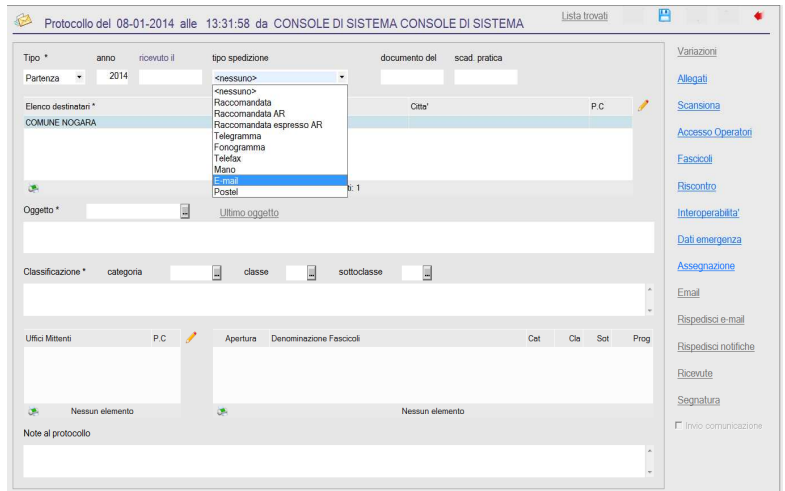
Protocollo del 08-01-2014 alle 13:31:58 da CONSOLE DI SISTEMA CONSOLE DI SISTEMA

Lista trovati

Tipo * anno ricevuto il tipo spedizione documento del scad. pratica

Partenza 2014 <nessuno>

<nessuno>
Raccomandata
Raccomandata AR
Raccomandata espresso AR
Telegramma
Fonogramma
Telefax
Mano
E-mail
Postel

| Elenco destinatari * | Citta' | P.C |
|---|---|---|
| COMUNE NOGARA | | |

ti: 1

Oggetto * Ultimo oggetto

Classificazione * categoria classe sottoclasse

| Uffici Mittenti | P.C |
|---|---|

Nessun elemento

| Apertura | Denominazione Fascicoli | Cat | Cla | Sot | Prog |
|---|---|---|---|---|---|

Nessun elemento

Note al protocollo

Variazioni
Allegati
Scansiona
Accesso Operatori
Fascicoli
Riscontro
Interoperabilita'
Dati emergenza
Assegnazione
Email
Rispedisci e-mail
Rispedisci notifiche
Ricevute
Segnatura
Invio comunicazione